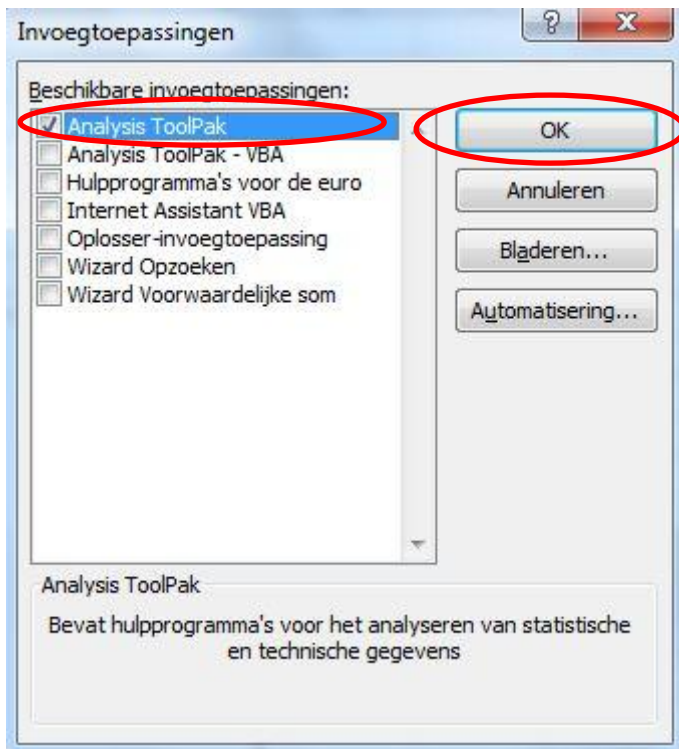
Invoegtoepassingen

?

X

Beschikbare invoegtoepassingen:

Analysis ToolPak
Analysis ToolPak - VBA
Hulpprogramma's voor de euro
Internet Assistant VBA
Oplosser-invoegtoepassing
Wizard Opzoeken
Wizard Voorwaardelijke som

OK

Annuleren

Bladeren...

Automatisering...

Analysis ToolPak

Bevat hulpprogramma's voor het analyseren van statistische en technische gegevens